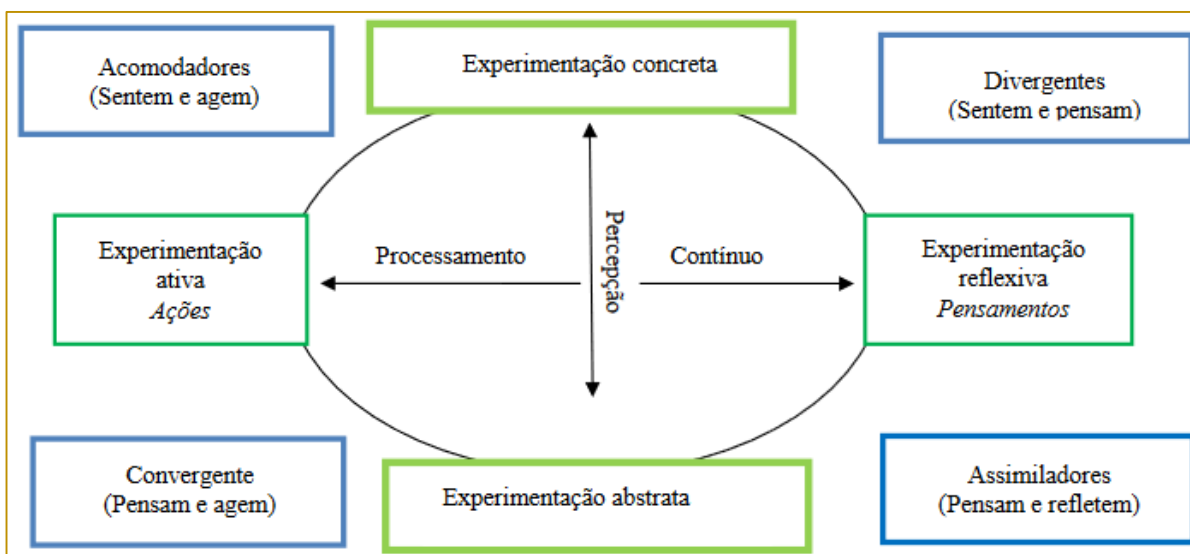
Acomodadores
(Sentem e agem)

Experimentação concreta

Divergentes
(Sentem e pensam)

Experimentação
ativa
*Ações*

Processamento

Percepção

Contínuo

Experimentação
reflexiva
*Pensamentos*

Convergente
(Pensam e agem)

Experimentação abstrata

Assimiladores
(Pensam e refletem)